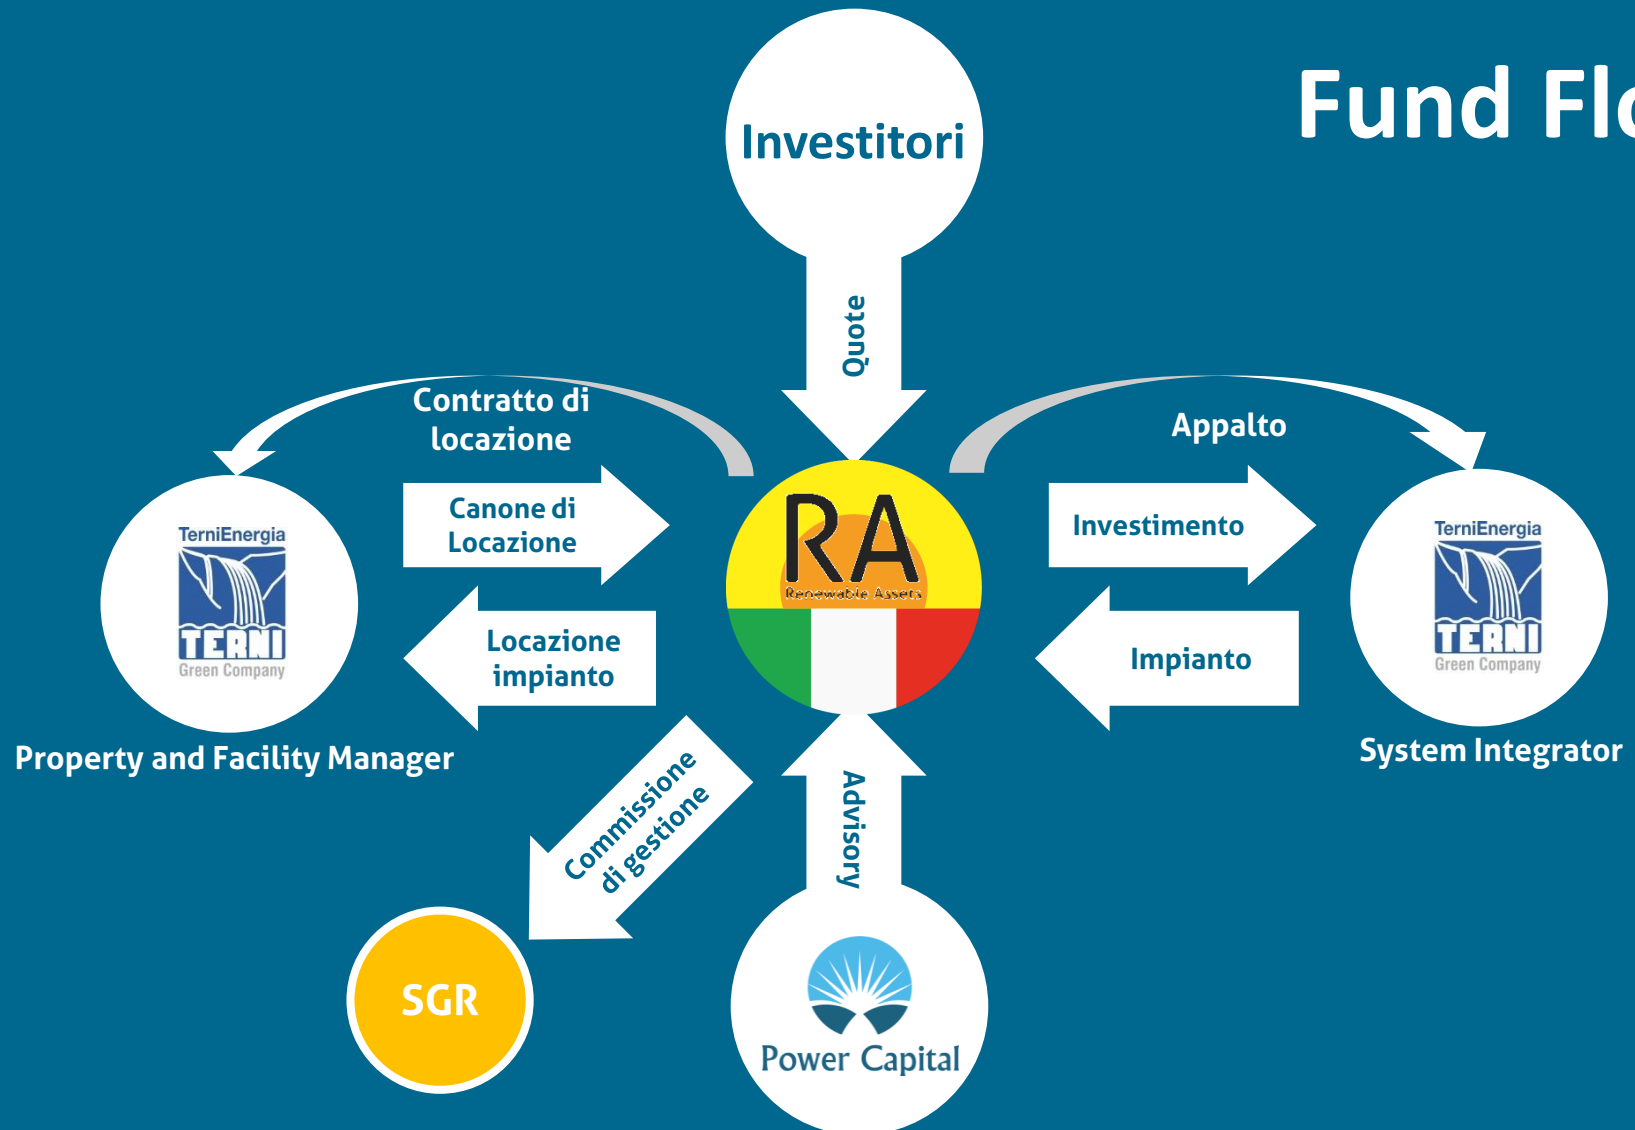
Fund Flo

Investitori

Quote

Contratto di locazione

Appalto

Canone di Locazione

Investimento

TerniEnergia
TERNI
Green Company

RA
Renewable Assets

TerniEnergia
TERNI
Green Company

Locazione impianto

Impianto

Property and Facility Manager

System Integrator

Commissione di gestione

Advisory

SGR

Power Capital